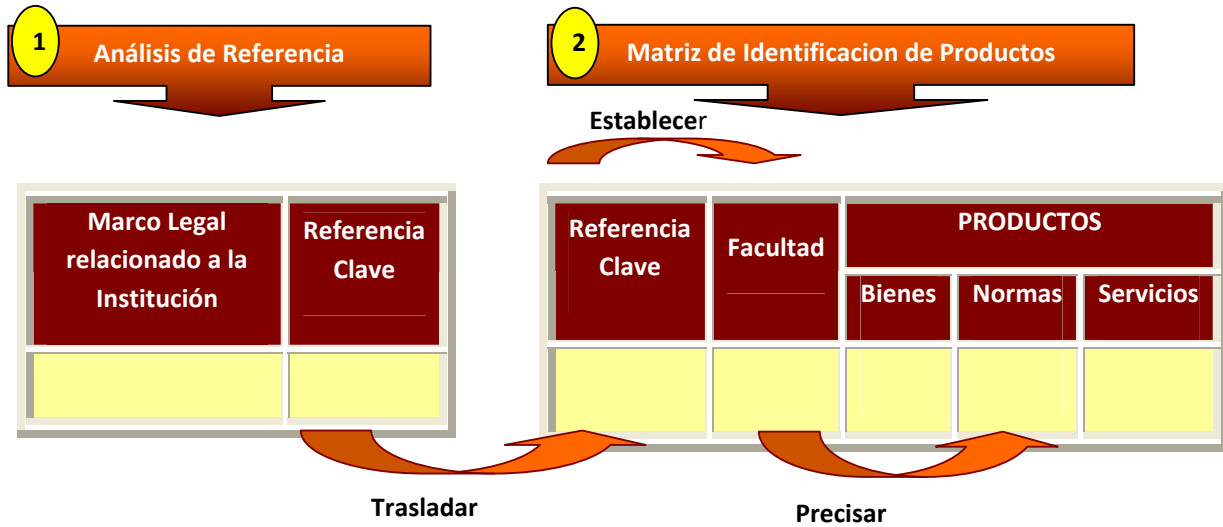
1 Análisis de Referencia

2 Matriz de Identificacion de Productos

Establecer

| Marco Legal relacionado a la Institución | Referencia Clave |
|---|---|
| | |

| Referencia Clave | Facultad | PRODUCTOS | | |
|---|---|---|---|---|
| | | Bienes | Normas | Servicios |
| | | | | |

Trasladar

Precisar